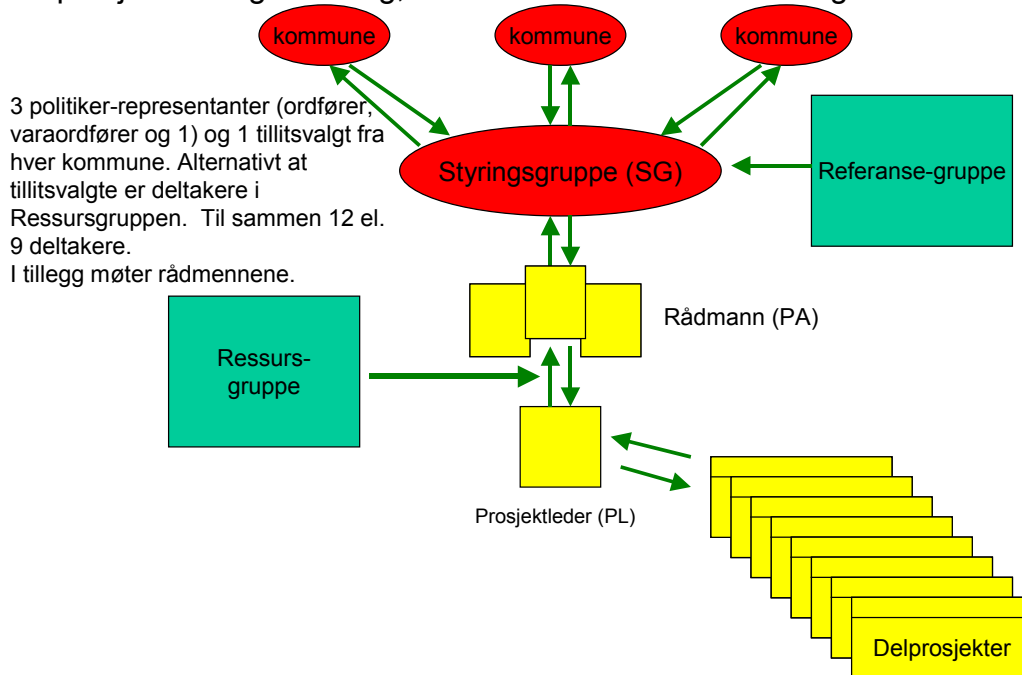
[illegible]

kommune

kommune

kommune

3 politiker-representanter (ordfører, varaordfører og 1) og 1 tillitsvalgt fra hver kommune. Alternativt at tillitsvalgte er deltakere i Ressursgruppen. Til sammen 12 el. 9 deltakere.
I tillegg møter rådmennene.

Styringsgruppe (SG)

Referanse-gruppe

Rådmann (PA)

Ressurs-gruppe

Prosjektleder (PL)

Delprosjekter